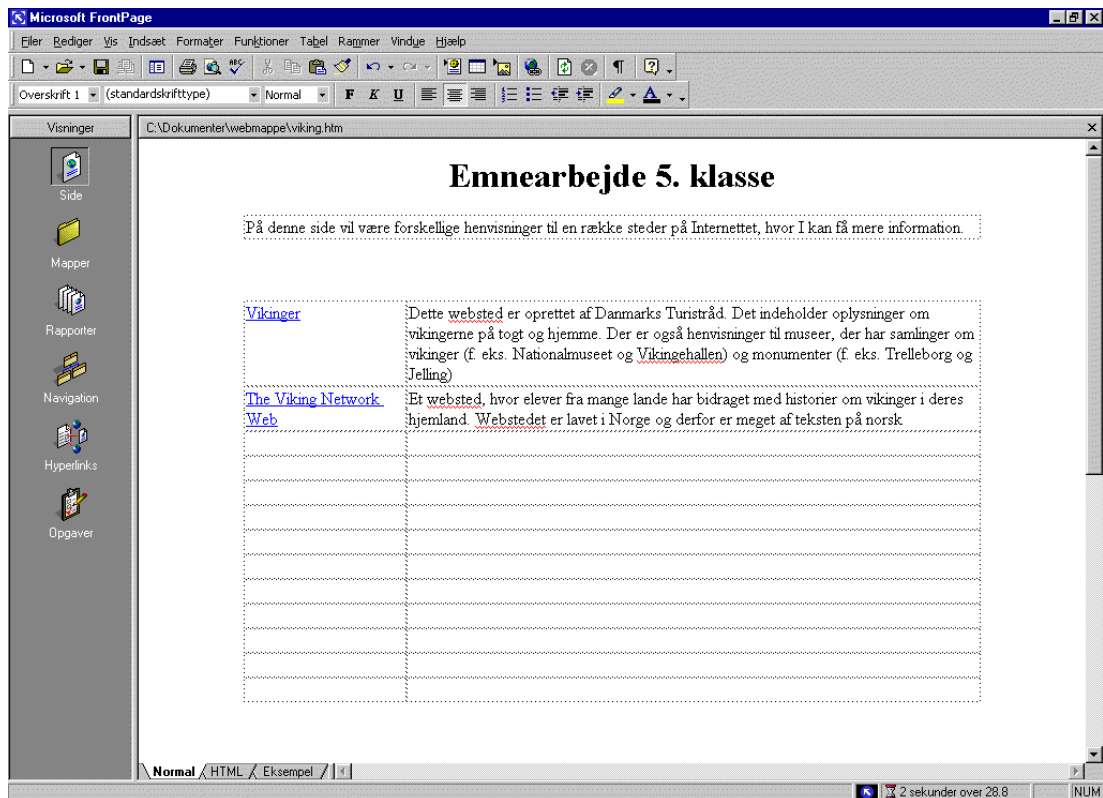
Microsoft FrontPage

Filer Rediger Vis Indsæt Formater Funktioner Tabel Rammer Vindue Hjælp

Overskrift 1 (standardskrifttype) Normal F K U

Visninger

C:\Dokumenter\webmappe\viking.htm

Side

Mapper

Rapporter

Navigation

Hyperlinks

Opgaver

Emnearbejde 5. klasse

På denne side vil være forskellige henvisninger til en række steder på Internettet, hvor I kan få mere information.

| | |
|---|---|
| Vikinger | Dette websted er oprettet af Danmarks Turistråd. Det indeholder oplysninger om vikingerne på togt og hjemme. Der er også henvisninger til museer, der har samlinger om vikinger (f. eks. Nationalmuseet og Vikingehallen) og monumenter (f. eks. Trelleborg og Jelling) |
| The Viking Network Web | Et websted, hvor elever fra mange lande har bidraget med historier om vikinger i deres hjemland. Webstedet er lavet i Norge og derfor er meget af teksten på norsk |
| | |
| | |
| | |
| | |
| | |
| | |
| | |
| | |
| | |
| | |
| | |

Normal HTML Eksempel

2 sekunder over 28.8 NUM